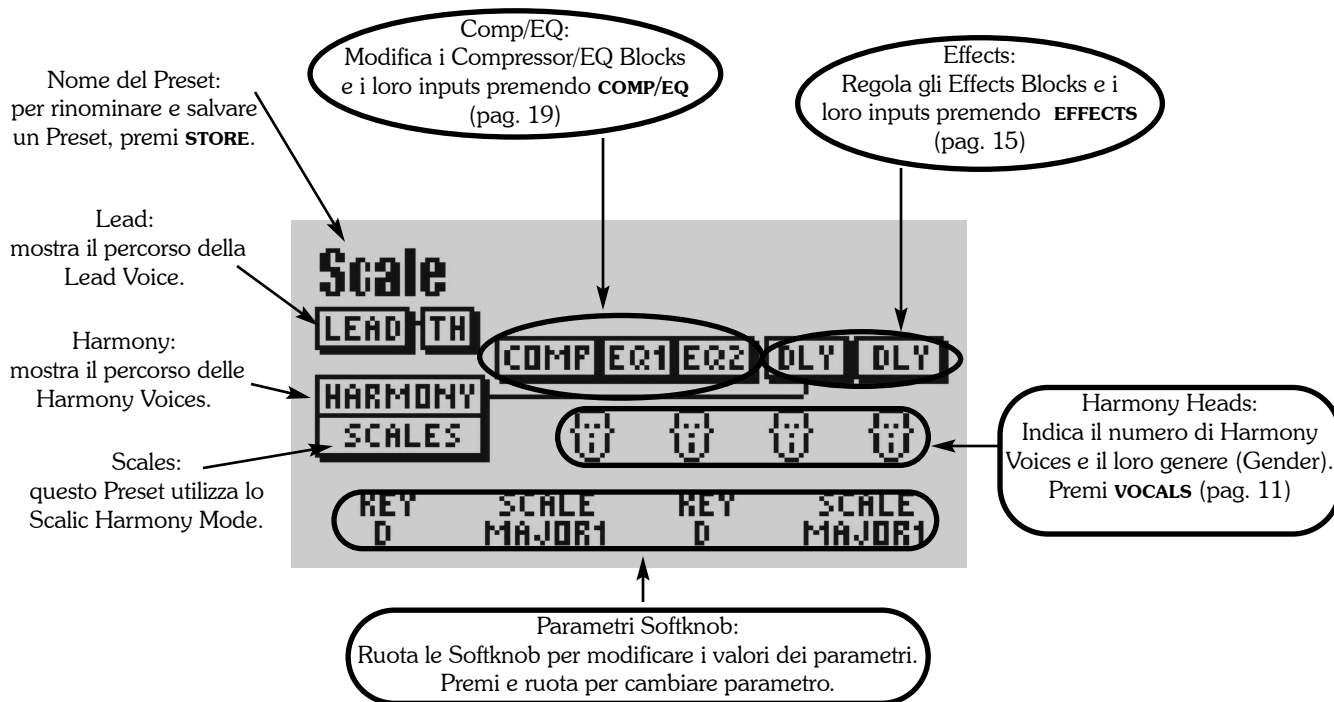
Nome del Preset:
per rinominare e salvare un Preset, premi STORE.

Comp/EQ:
Modifica i Compressor/EQ Blocks e i loro inputs premendo COMP/EQ (pag. 19)

Effects:
Regola gli Effects Blocks e i loro inputs premendo EFFECTS (pag. 15)

Lead:
mostra il percorso della Lead Voice.

Scale

LEAD TH

COMP EQ1 EQ2 DLY DLY

Harmony:
mostra il percorso delle Harmony Voices.

HARMONY

SCALES

Harmony Heads:
Indica il numero di Harmony Voices e il loro genere (Gender). Premi VOCALS (pag. 11)

Scales:
questo Preset utilizza lo Scalic Harmony Mode.

| KEY | SCALE | KEY | SCALE |
|---|---|---|---|
| D | MAJOR1 | D | MAJOR1 |

Parametri Softknob:
Ruota le Softknob per modificare i valori dei parametri. Premi e ruota per cambiare parametro.